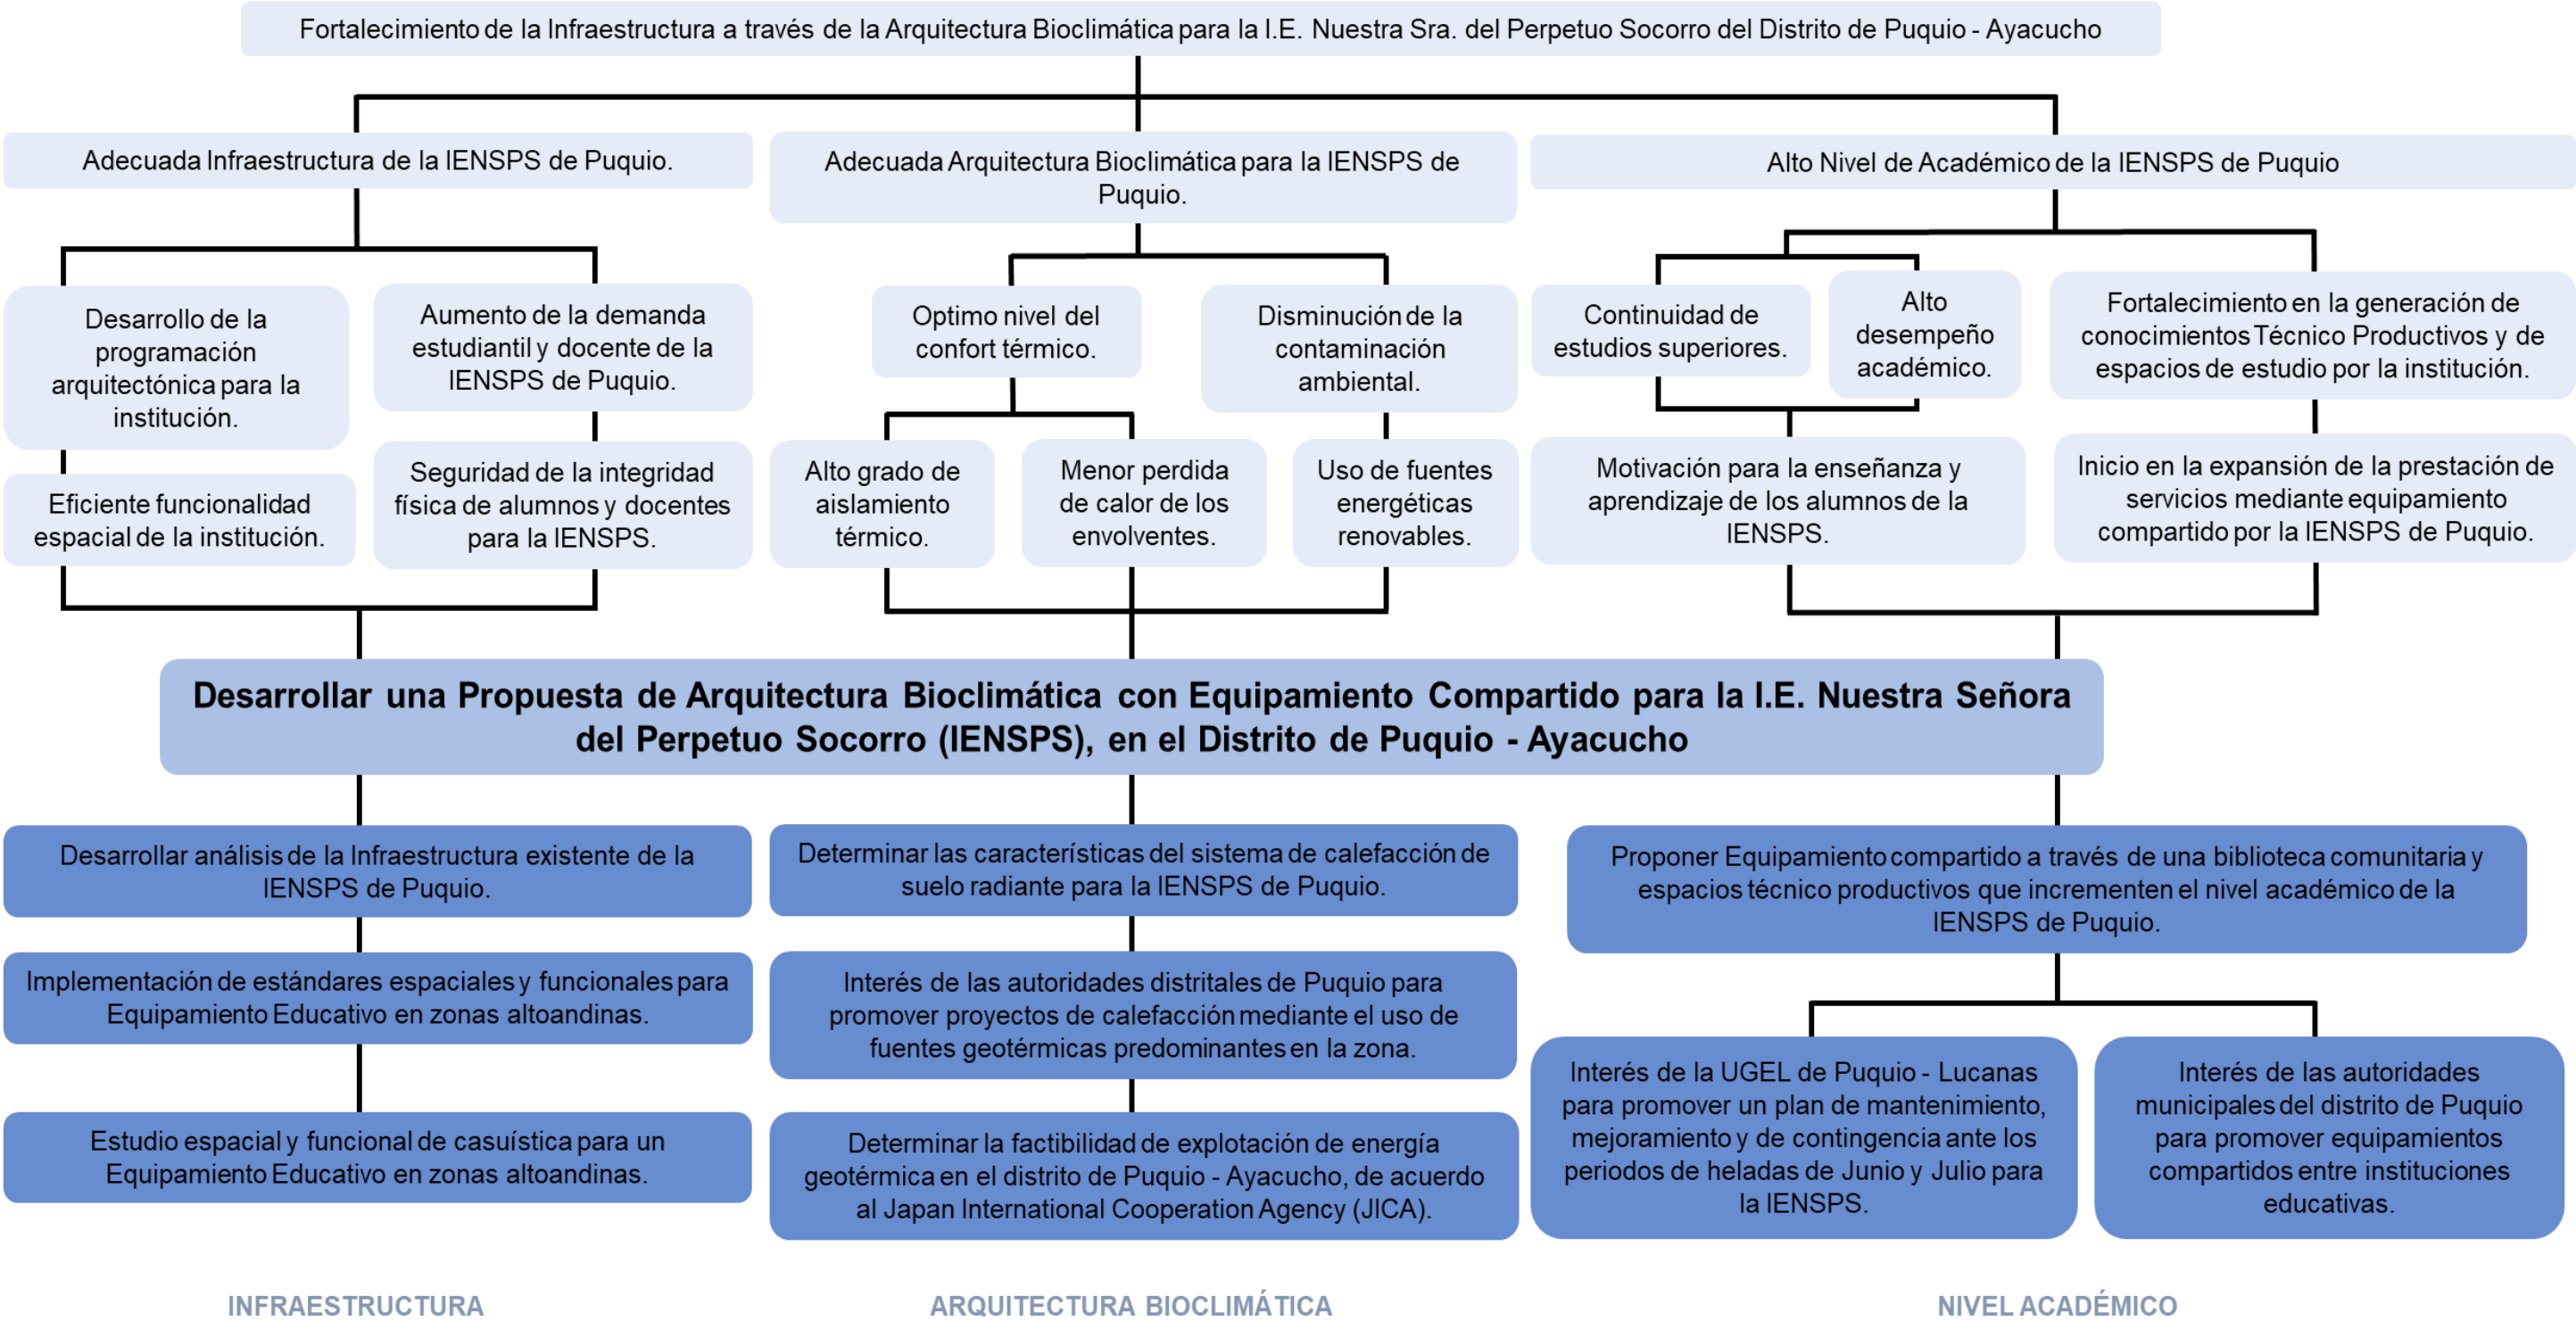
Fortalecimiento de la Infraestructura a través de la Arquitectura Bioclimática para la I.E. Nuestra Sra. del Perpetuo Socorro del Distrito de Puquio - Ayacucho

Adecuada Infraestructura de la IENSPS de Puquio.

Adecuada Arquitectura Bioclimática para la IENSPS de Puquio.

Alto Nivel de Académico de la IENSPS de Puquio

Desarrollo de la programación arquitectónica para la institución.

Aumento de la demanda estudiantil y docente de la IENSPS de Puquio.

Optimo nivel del confort térmico.

Disminución de la contaminación ambiental.

Continuidad de estudios superiores.

Alto desempeño académico.

Fortalecimiento en la generación de conocimientos Técnico Productivos y de espacios de estudio por la institución.

Eficiente funcionalidad espacial de la institución.

Seguridad de la integridad física de alumnos y docentes para la IENSPS.

Alto grado de aislamiento térmico.

Menor perdida de calor de los envolventes.

Uso de fuentes energéticas renovables.

Motivación para la enseñanza y aprendizaje de los alumnos de la IENSPS.

Inicio en la expansión de la prestación de servicios mediante equipamiento compartido por la IENSPS de Puquio.

Desarrollar una Propuesta de Arquitectura Bioclimática con Equipamiento Compartido para la I.E. Nuestra Señora del Perpetuo Socorro (IENSPS), en el Distrito de Puquio - Ayacucho

Desarrollar análisis de la Infraestructura existente de la IENSPS de Puquio.

Determinar las características del sistema de calefacción de suelo radiante para la IENSPS de Puquio.

Proponer Equipamiento compartido a través de una biblioteca comunitaria y espacios técnico productivos que incrementen el nivel académico de la IENSPS de Puquio.

Implementación de estándares espaciales y funcionales para Equipamiento Educativo en zonas altoandinas.

Interés de las autoridades distritales de Puquio para promover proyectos de calefacción mediante el uso de fuentes geotérmicas predominantes en la zona.

Estudio espacial y funcional de casuística para un Equipamiento Educativo en zonas altoandinas.

Determinar la factibilidad de explotación de energía geotérmica en el distrito de Puquio - Ayacucho, de acuerdo al Japan International Cooperation Agency (JICA).

Interés de la UGEL de Puquio - Lucanas para promover un plan de mantenimiento, mejoramiento y de contingencia ante los periodos de heladas de Junio y Julio para la IENSPS.

Interés de las autoridades municipales del distrito de Puquio para promover equipamientos compartidos entre instituciones educativas.

INFRAESTRUCTURA

ARQUITECTURA BIOCLIMÁTICA

NIVEL ACADÉMICO